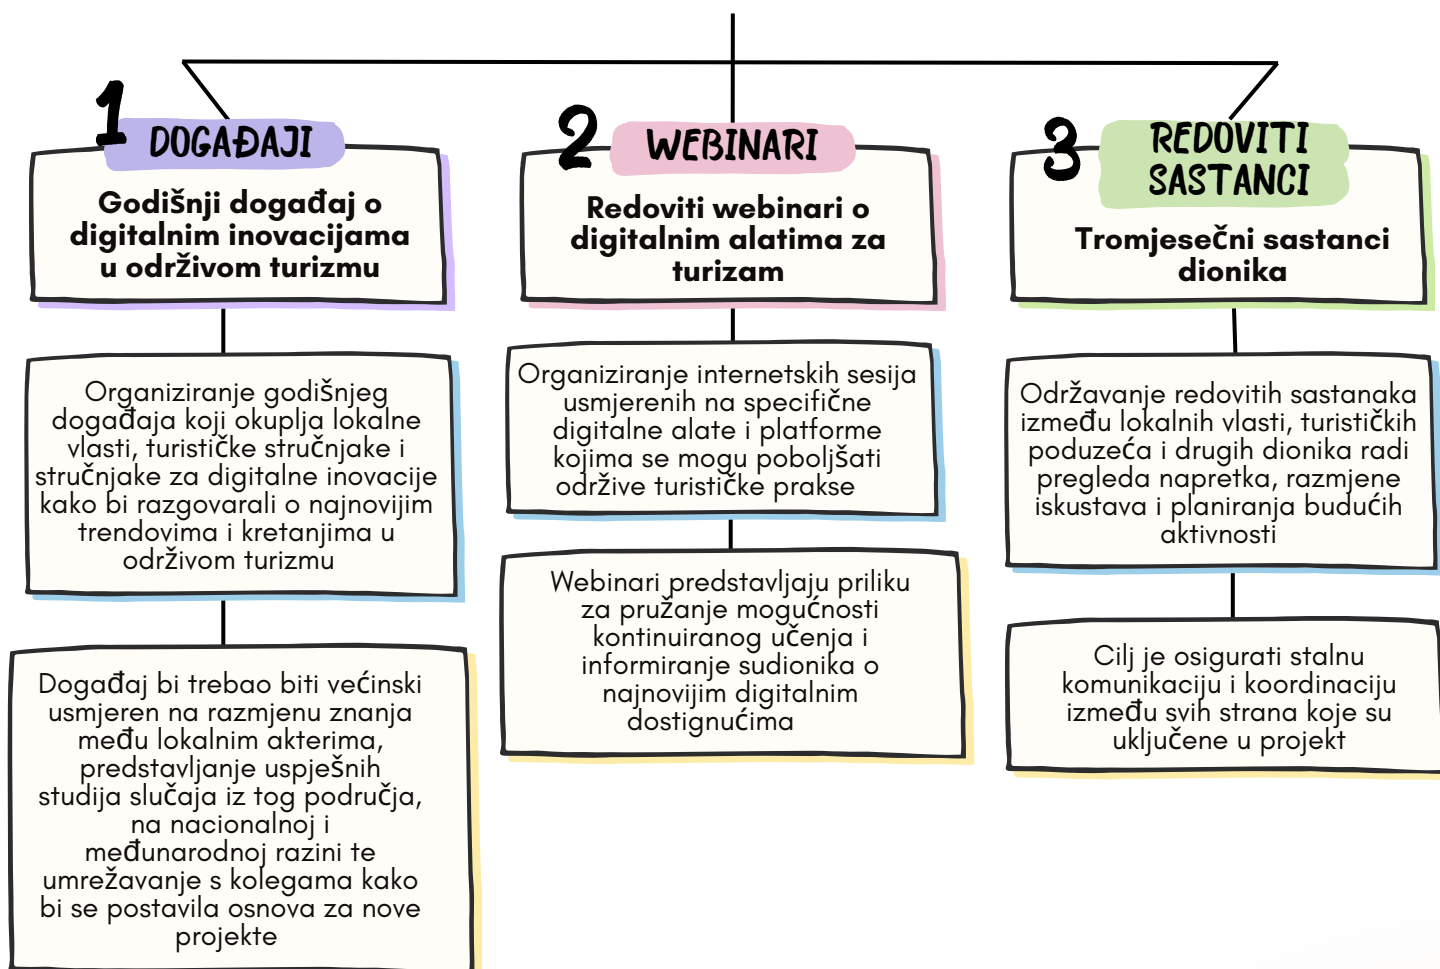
1 DOGAĐAJI

Godišnji događaj o digitalnim inovacijama u održivom turizmu

Organiziranje godišnjeg događaja koji okuplja lokalne vlasti, turističke stručnjake i stručnjake za digitalne inovacije kako bi razgovarali o najnovijim trendovima i kretanjima u održivom turizmu

Događaj bi trebao biti većinski usmjeren na razmjenu znanja među lokalnim akterima, predstavljanje uspješnih studija slučaja iz tog područja, na nacionalnoj i međunarodnoj razini te umrežavanje s kolegama kako bi se postavila osnova za nove projekte

2 WEBINARI

Redoviti webinari o digitalnim alatima za turizam

Organiziranje internetskih sesija usmjerenih na specifične digitalne alate i platforme kojima se mogu poboljšati održive turističke prakse

Webinari predstavljaju priliku za pružanje mogućnosti kontinuiranog učenja i informiranje sudionika o najnovijim digitalnim dostignućima

3 REDOVITI SASTANCI

Tromjesečni sastanci dionika

Održavanje redovitih sastanaka između lokalnih vlasti, turističkih poduzeća i drugih dionika radi pregleda napretka, razmjene iskustava i planiranja budućih aktivnosti

Cilj je osigurati stalnu komunikaciju i koordinaciju između svih strana koje su uključene u projekt